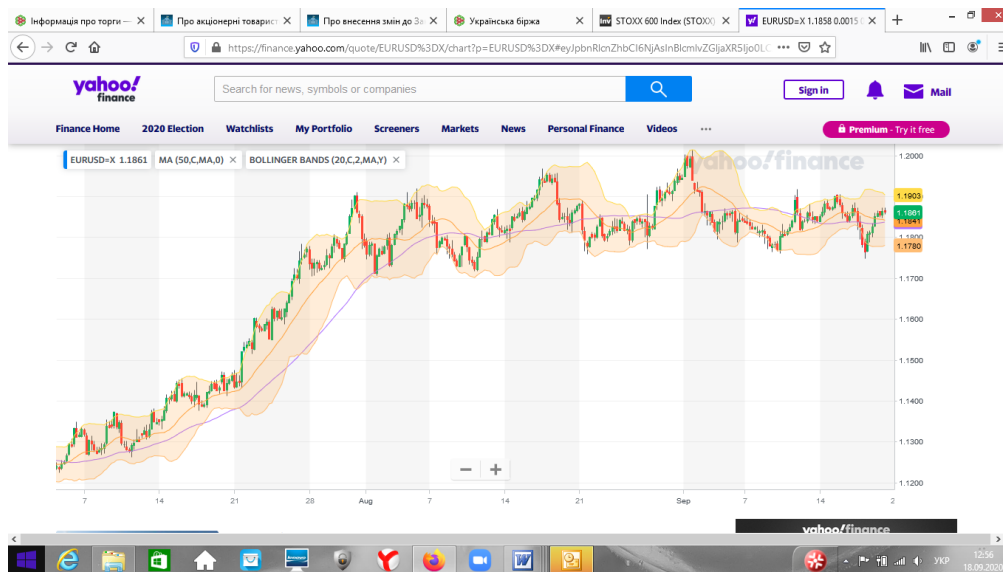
Інформація про торги — | Про акціонерні товарист | Про внесення змін до За | Українська біржа | STOXX 600 Index (STOXX) | EURUSD=X 1.1858 0.0015

https://finance.yahoo.com/quote/EURUSD%3DX/chart?p=EURUSD%3DX#eyJpbnRlcnZhbCI6NjAsInBlcmlvZGljaXR5Ijo0LC

yahoo! finance

Search for news, symbols or companies

Sign in

Mail

Finance Home | 2020 Election | Watchlists | My Portfolio | Screeners | Markets | News | Personal Finance | Videos | ···

Premium - Try it free

EURUSD=X 1.1861 | MA (50,C,MA,0) | BOLLINGER BANDS (20,C,2,MA,Y)

yahoo!finance

1.2000
1.1903
1.1861
1.1841
1.1800
1.1780
1.1700
1.1600
1.1500
1.1400
1.1300
1.1200

7 | 14 | 21 | 28 | Aug | 7 | 14 | 21 | Sep | 7 | 14 | 2

yahoo!finance

УКР
12:56
18.09.2020